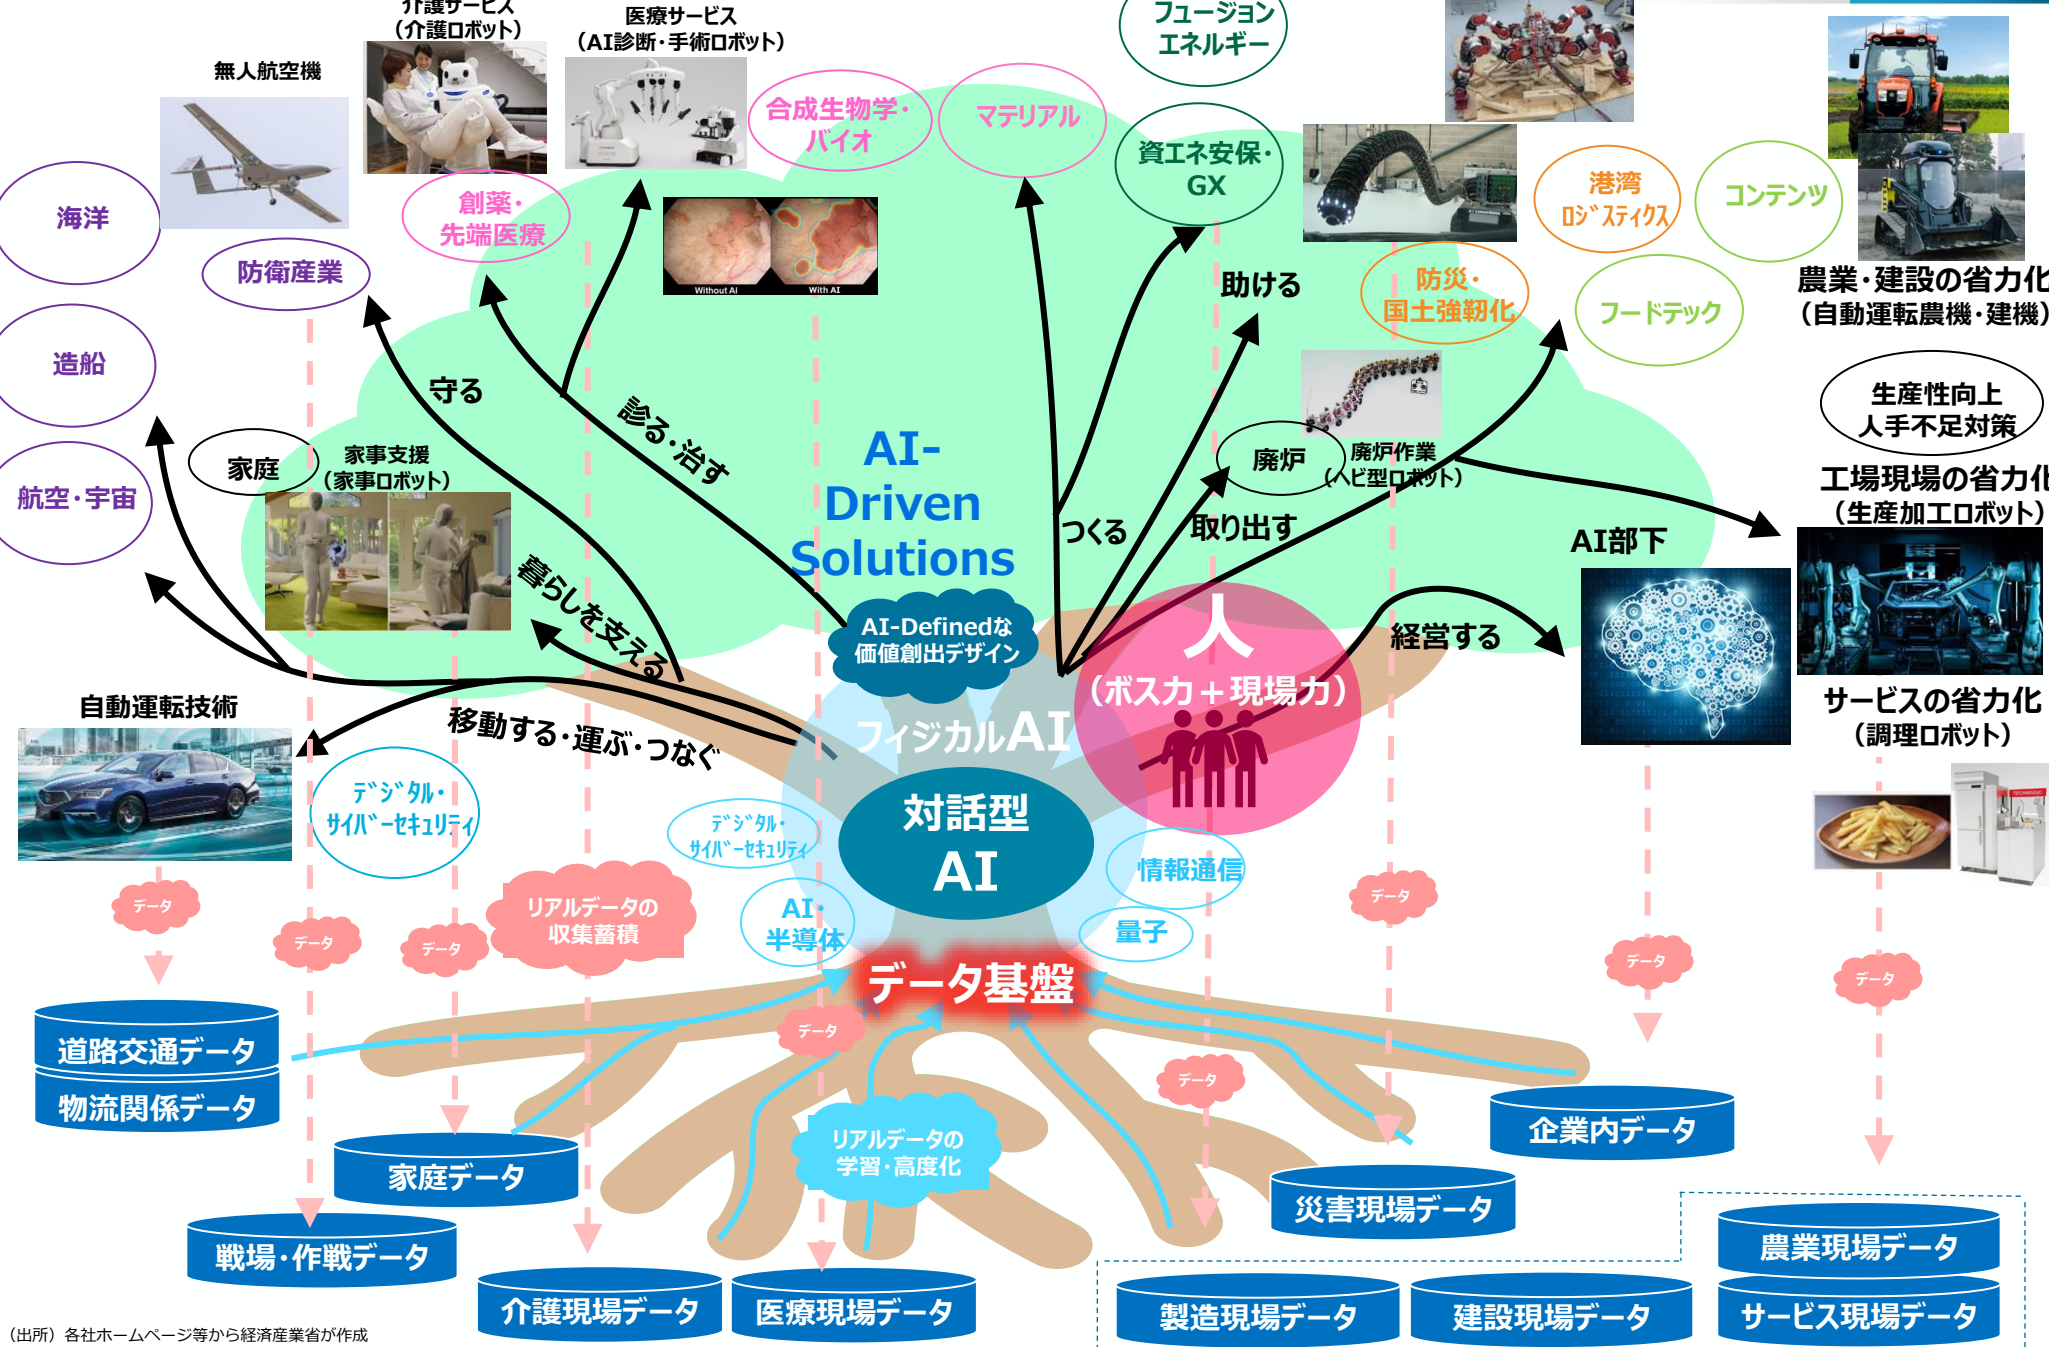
介護サービス
（介護ロボット）
医療サービス
（AI診断・手術ロボット）
無人航空機
フュージョン
エネルギー
合成生物学・
バイオ
マテリアル
資エネ安保・
GX
海洋
創薬・
先端医療
Without AI
With AI
港湾
ﾛｼﾞｽﾃｨｸｽ
コンテンツ
農業・建設の省力化
（自動運転農機・建機）
防衛産業
助ける
防災・
国土強靭化
フードテック
造船
守る
診る・治す
生産性向上
人手不足対策
家庭
家事支援
（家事ロボット）
AI-
Driven
Solutions
廃炉
廃炉作業
（ヘビ型ロボット）
工場現場の省力化
（生産加工ロボット）
航空・宇宙
暮らしを支える
つくる
取り出す
AI部下
AI-Definedな
価値創出デザイン
人
（ボスカ＋現場力）
経営する
自動運転技術
移動する・運ぶ・つなぐ
フィジカルAI
サービスの省力化
（調理ロボット）
ﾃﾞｼﾞﾀﾙ・
ｻｲﾊﾞｰｾｷｭﾘﾃｨ
ﾃﾞｼﾞﾀﾙ・
ｻｲﾊﾞｰｾｷｭﾘﾃｨ
対話型
AI
情報通信
データ
リアルデータの
収集蓄積
データ
データ
AI・
半導体
量子
データ
データ
データ
データ基盤
データ
データ
道路交通データ
物流関係データ
データ
リアルデータの
学習・高度化
企業内データ
家庭データ
災害現場データ
戦場・作戦データ
農業現場データ
介護現場データ
医療現場データ
製造現場データ
建設現場データ
サービス現場データ
（出所）各社ホームページ等から経済産業省が作成